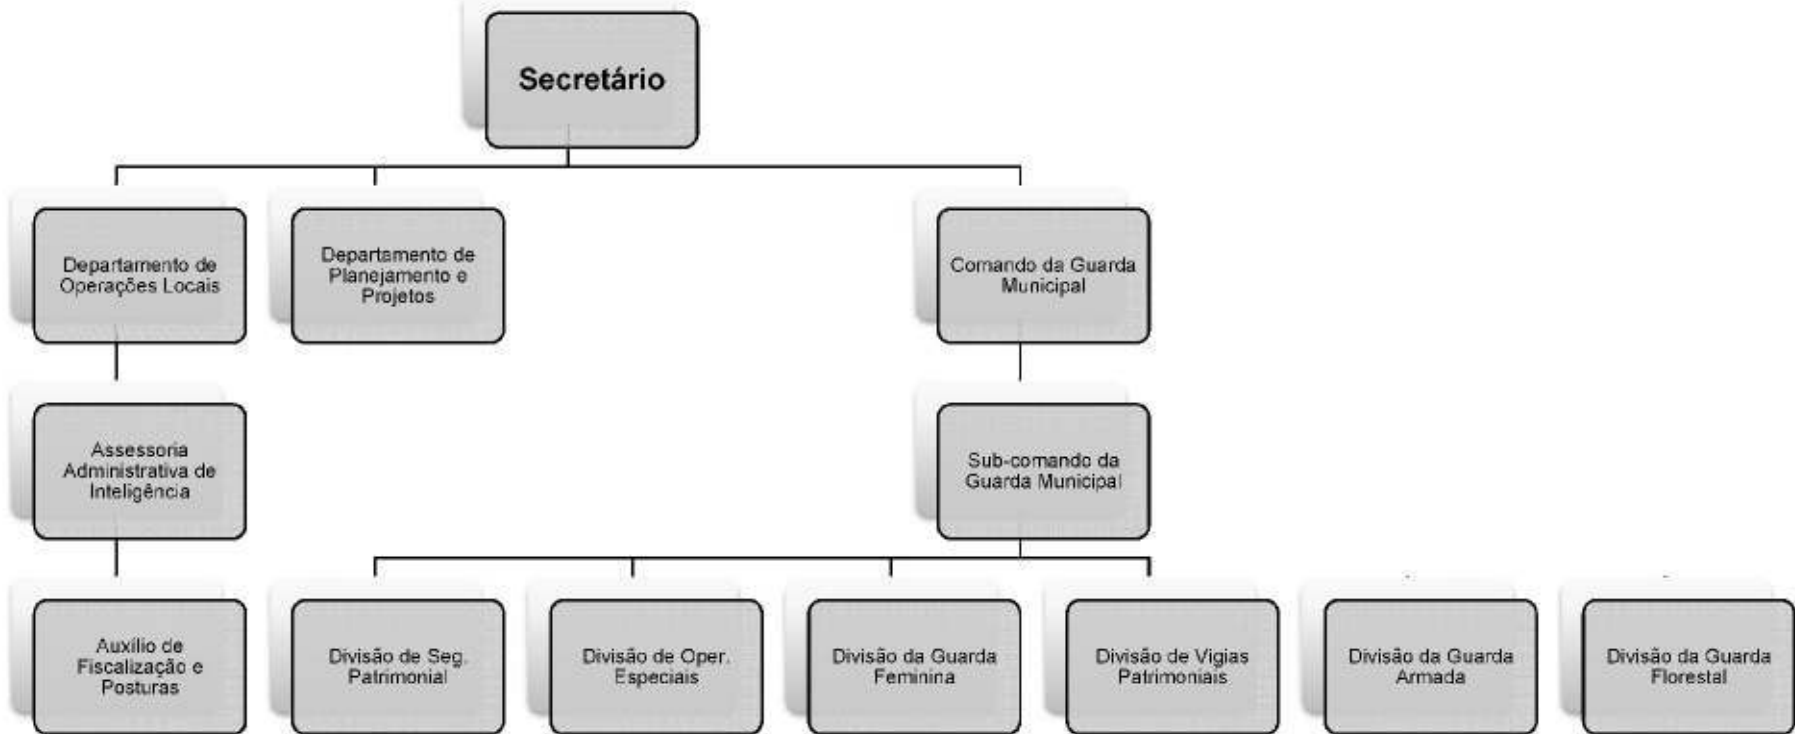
Secretário

Departamento de Operações Locais

Departamento de Planejamento e Projetos

Comando da Guarda Municipal

Assessoria Administrativa de Inteligência

Sub-comando da Guarda Municipal

Auxílio de Fiscalização e Posturas

Divisão de Seg. Patrimonial

Divisão de Oper. Especiais

Divisão da Guarda Feminina

Divisão de Vigias Patrimoniais

Divisão da Guarda Armada

Divisão da Guarda Florestal